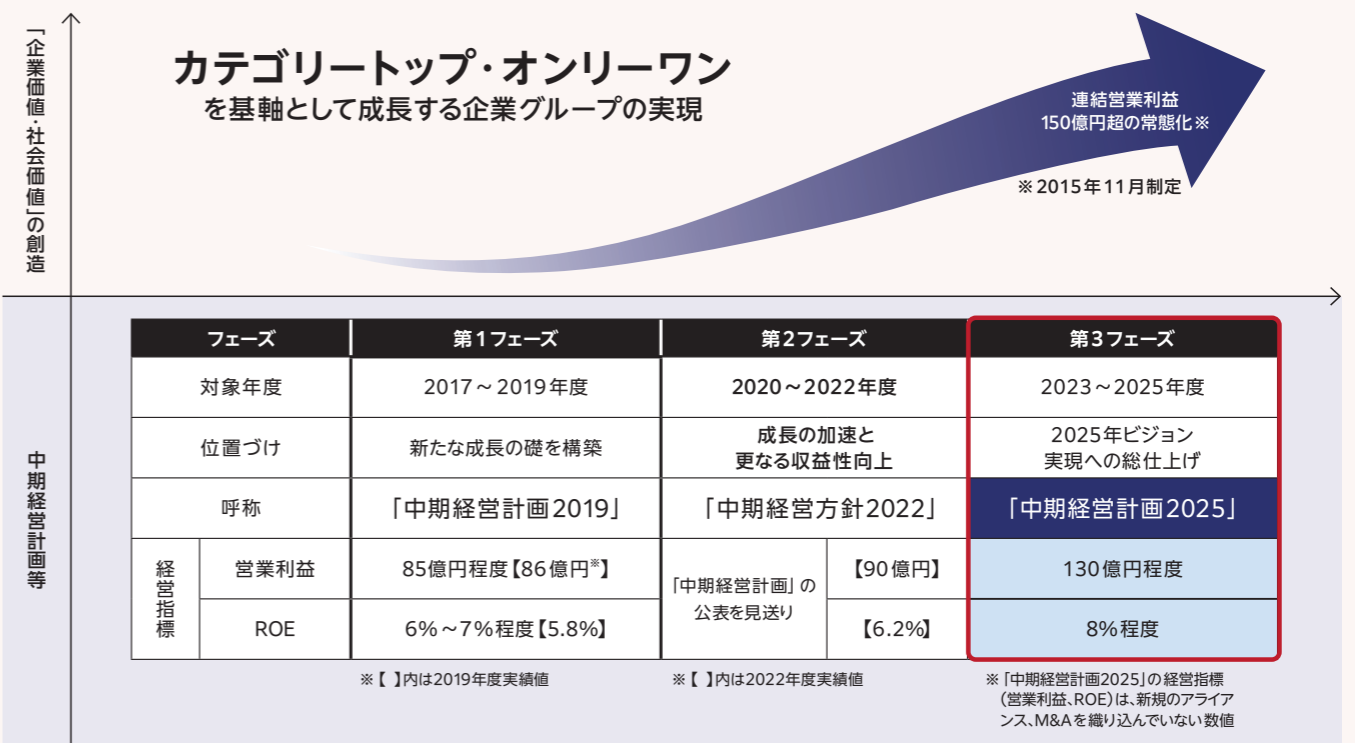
「企業価値・社会価値」の創造

カテゴリートップ・オンリーワン
を基軸として成長する企業グループの実現

連結営業利益
150億円超の常態化※

※2015年11月制定

中期経営計画等

| フェーズ | | 第1フェーズ | 第2フェーズ | | 第3フェーズ |
|---|---|---|---|---|---|
| 対象年度 | | 2017～2019年度 | 2020～2022年度 | | 2023～2025年度 |
| 位置づけ | | 新たな成長の礎を構築 | 成長の加速と更なる収益性向上 | | 2025年ビジョン実現への総仕上げ |
| 呼称 | | 「中期経営計画2019」 | 「中期経営方針2022」 | | 「中期経営計画2025」 |
| 経営指標 | 営業利益 | 85億円程度【86億円※】 | 「中期経営計画」の公表を見送り | 【90億円】 | 130億円程度 |
| | ROE | 6%～7%程度【5.8%】 | | 【6.2%】 | 8%程度 |

※【 】内は2019年度実績値

※【 】内は2022年度実績値

※「中期経営計画2025」の経営指標（営業利益、ROE）は、新規のアライアンス、M&Aを織り込んでいない数値